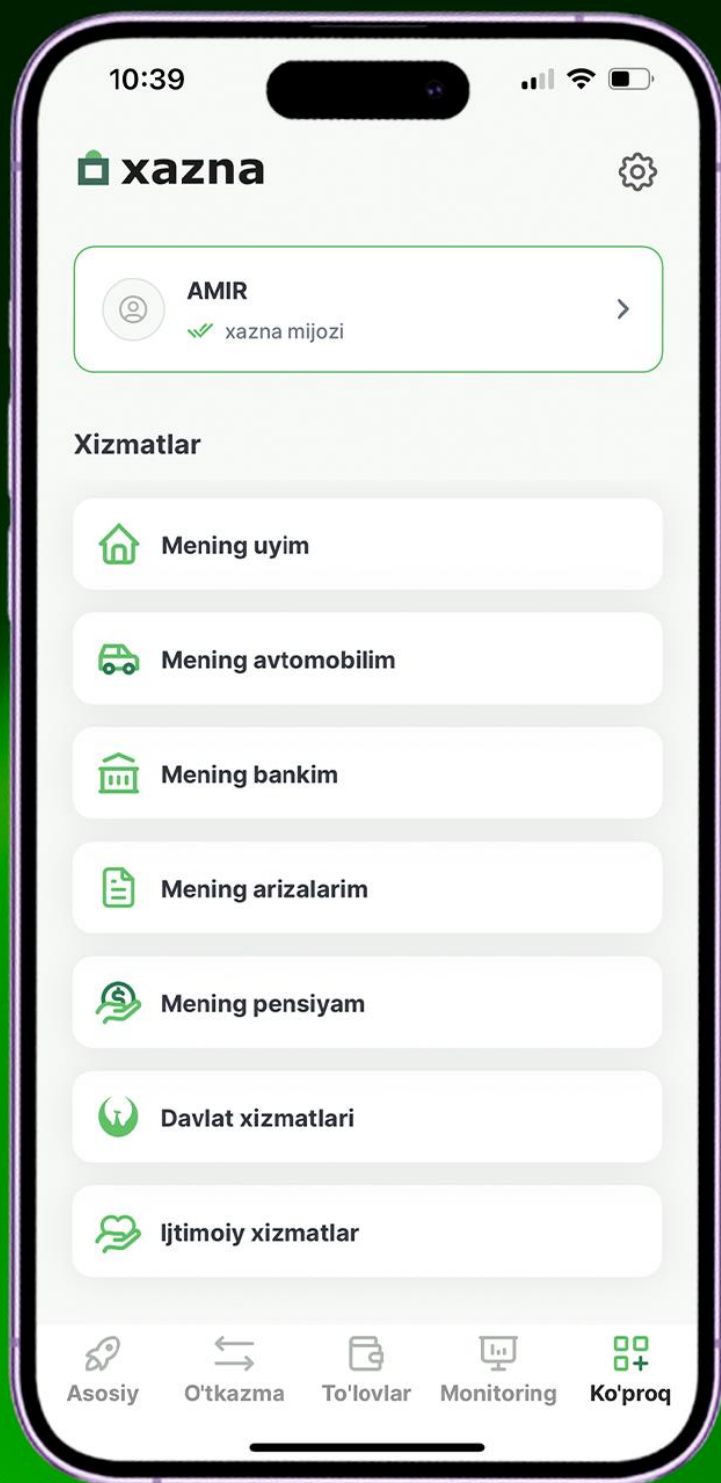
10:39

xazna

AMIR
xazna mijozi

Xizmatlar

Mening uyim

Mening avtomobilim

Mening bankim

Mening arizalarim

Mening pensiyam

Davlat xizmatlari

Ijtimoiy xizmatlar

Asosiy
O'tkazma
To'lovlar
Monitoring
Ko'proq